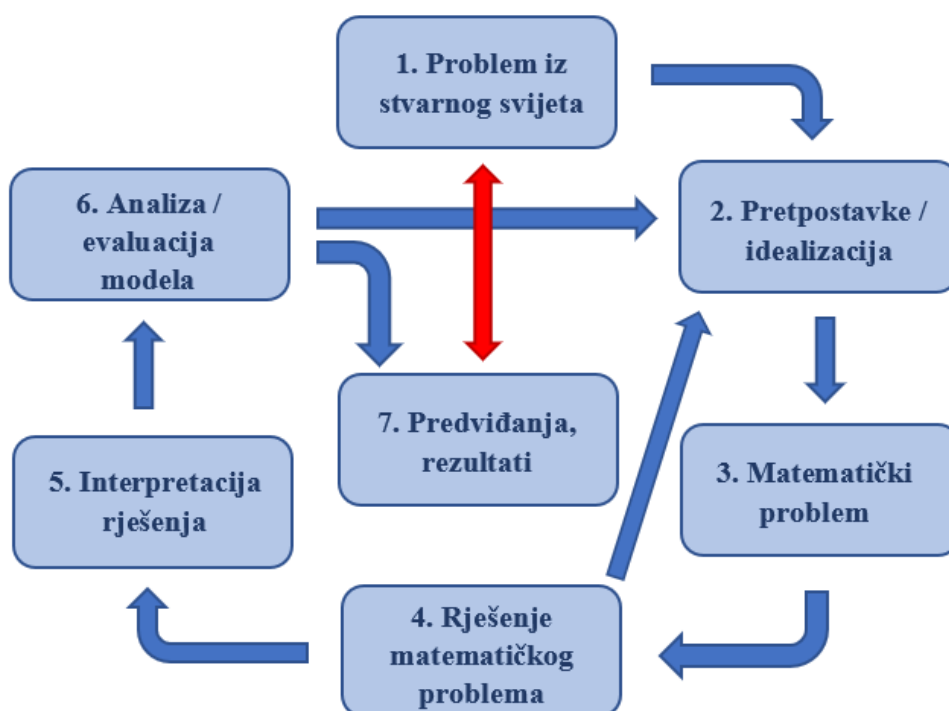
1. Problem iz stvarnog svijeta

6. Analiza / evaluacija modela

2. Pretpostavke / idealizacija

7. Predviđanja, rezultati

5. Interpretacija rješenja

3. Matematički problem

4. Rješenje matematičkog problema